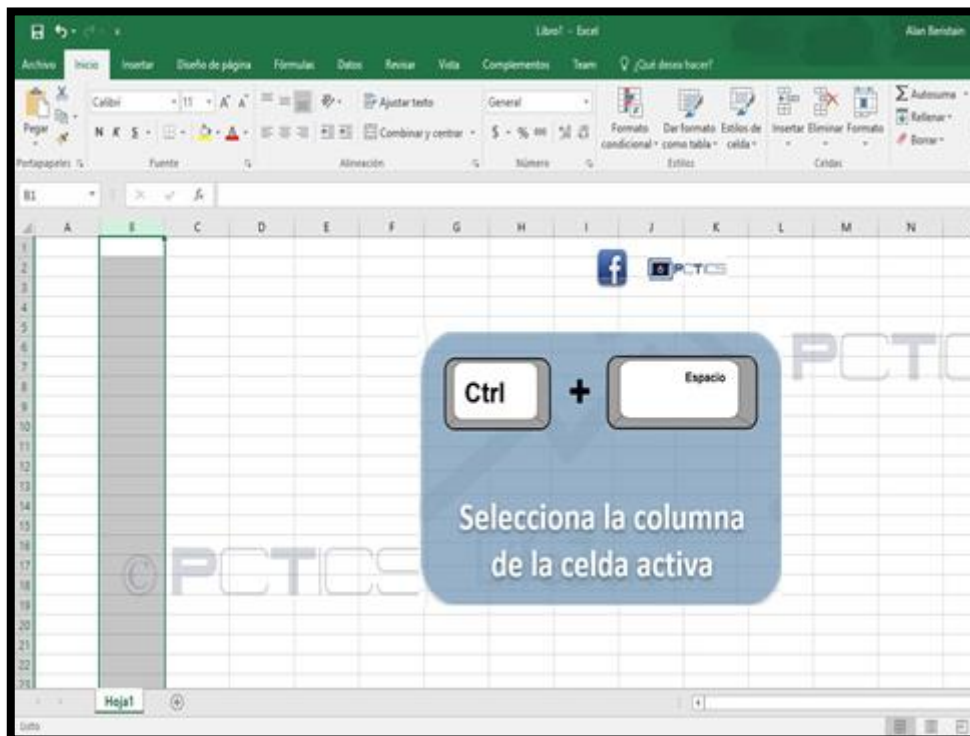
Libro1 - Excel

Alan Berstain

Archivo Inicio Insertar Diseño de página Fórmulas Datos Revisar Vista Complementos Team ¿Qué desea hacer?

Pegar
Portapapeles

Calibri 11 A A
N K S
Fuente

Ajustar texto
Combinar y centrar
Alineación

General
$ % 000
Número

Formato condicional
Dar formato como tabla
Estilos de celda
Estilos

Insertar Eliminar Formato
Celdas

Autosuma
Rellenar
Borrar

B1 fx

A B C D E F G H I J K L M N

1
2
3
4
5
6
7
8
9
10
11
12
13
14
15
16
17
18
19
20
21
22
23

PCTICS

Ctrl + Espacio

Selecciona la columna de la celda activa

©PCTICS

PCTI

Hoja1

Listo